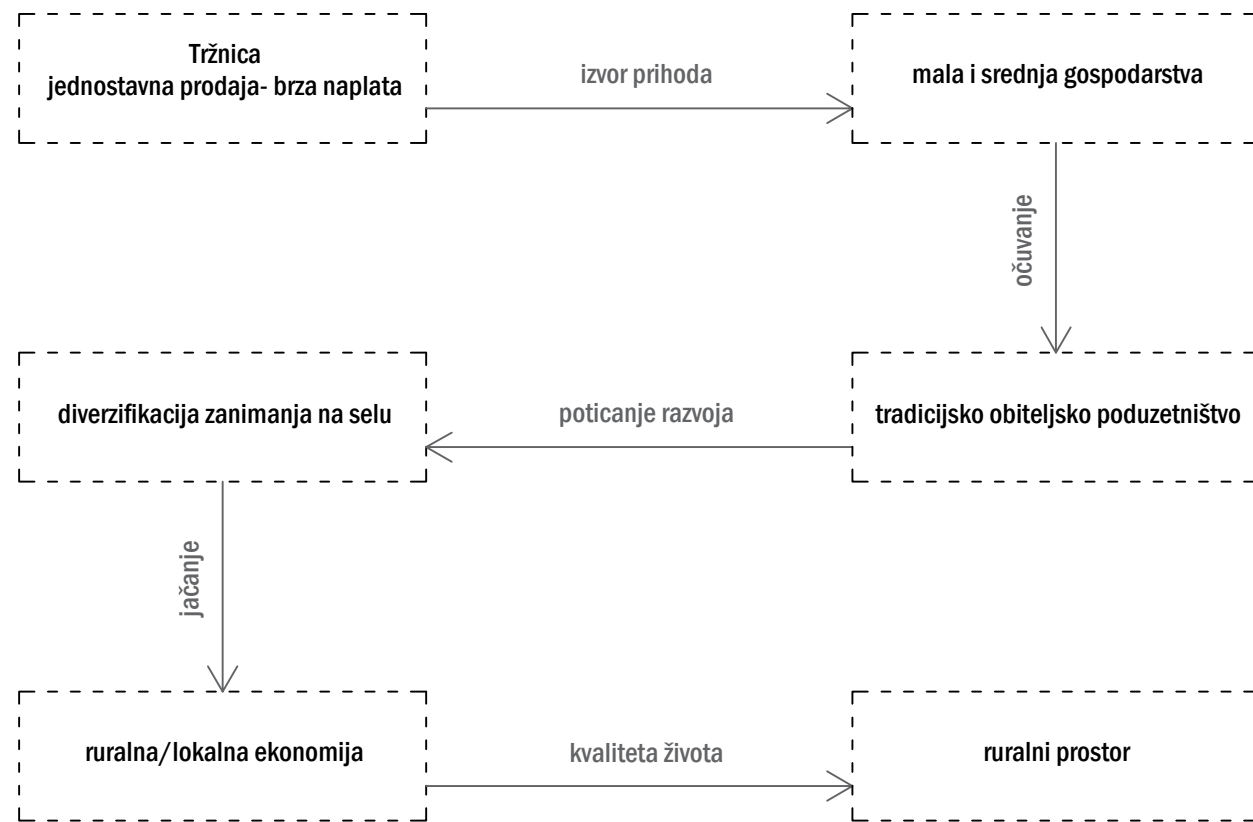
Tržnica
jednostavna prodaja- brza naplata

izvor prihoda

mala i srednja gospodarstva

očuvanje

diverzifikacija zanimanja na selu

poticanje razvoja

tradicijsko obiteljsko poduzetništvo

jačanje

ruralna/lokalna ekonomija

kvaliteta života

ruralni prostor